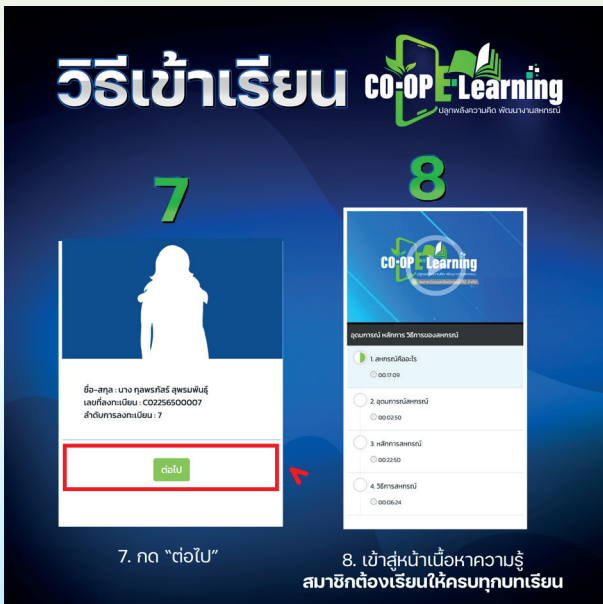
วิธีเข้าเรียน CO-OP E-Learning
ปลูกพลังความคิด พัฒนางานสหกรณ์

7

ชื่อ-สกุล : นาง ทุลพรภัสร์ สุพรมพันธุ์
เลขที่ลงทะเบียน : CO2256500007
ลำดับการลงทะเบียน : 7

ต่อไป

7. กด "ต่อไป"

8

CO-OP E-Learning

อุดมการณ์ หลักการ วิธีการของสหกรณ์

1. สหกรณ์คืออะไร
00:17:09

2. อุดมการณ์สหกรณ์
00:02:50

3. หลักการสหกรณ์
00:22:50

4. วิธีการสหกรณ์
00:06:24

8. เข้าสู่หน้าเนื้อหาความรู้
สมาชิกต้องเรียนให้ครบทุกบทเรียน